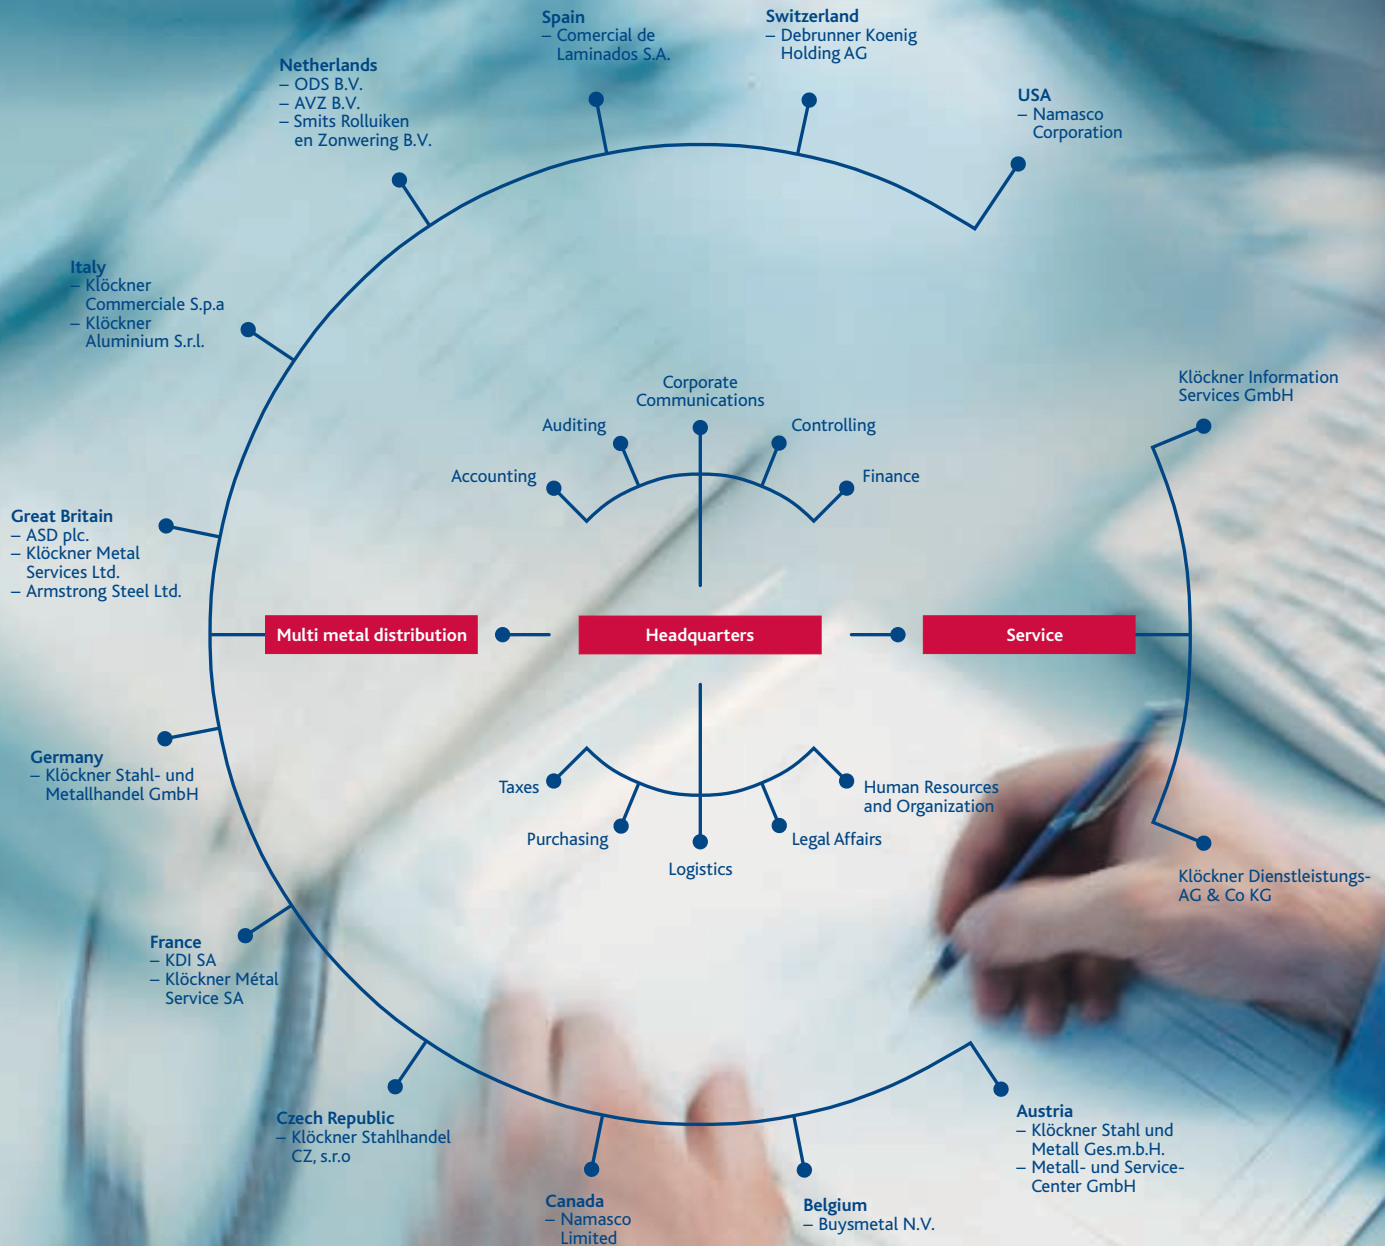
Spain
– Comercial de Laminados S.A.

Switzerland
– Debrunner Koenig Holding AG

Netherlands
– ODS B.V.
– AVZ B.V.
– Smits Rolluiken en Zonwering B.V.

USA
– Namasco Corporation

Italy
– Klöckner Commerciale S.p.a
– Klöckner Aluminium S.r.l.

Klöckner Information Services GmbH

Corporate Communications

Auditing

Controlling

Accounting

Finance

Great Britain
– ASD plc.
– Klöckner Metal Services Ltd.
– Armstrong Steel Ltd.

Multi metal distribution

Headquarters

Service

Germany
– Klöckner Stahl- und Metallhandel GmbH

Taxes

Human Resources and Organization

Purchasing

Legal Affairs

Logistics

Klöckner Dienstleistungs-AG & Co KG

France
– KDI SA
– Klöckner Métal Service SA

Czech Republic
– Klöckner Stahlhandel CZ, s.r.o

Austria
– Klöckner Stahl und Metall Ges.m.b.H.
– Metall- und Service-Center GmbH

Canada
– Namasco Limited

Belgium
– Buysmetal N.V.